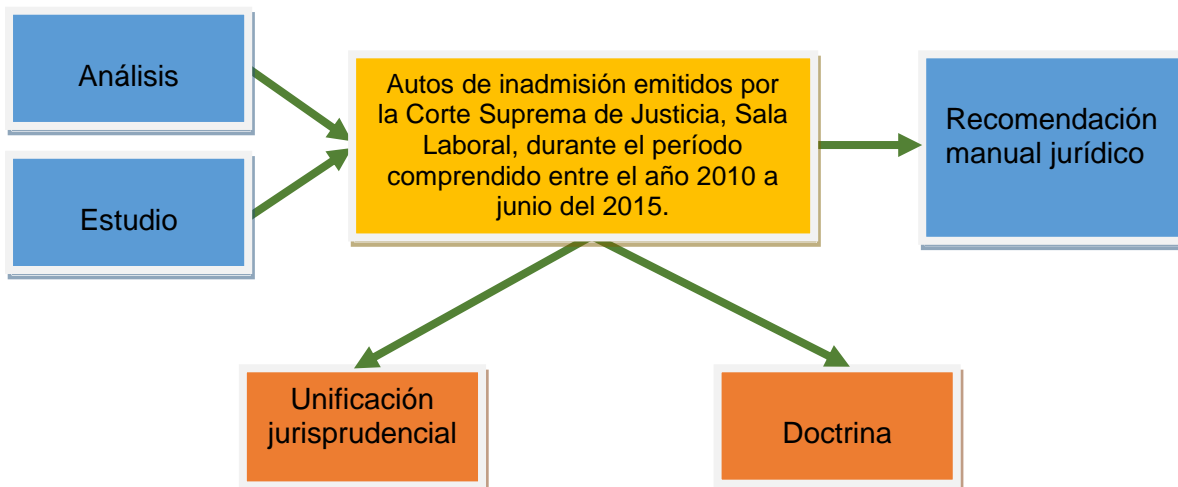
Análisis

Estudio

Autos de inadmisión emitidos por la Corte Suprema de Justicia, Sala Laboral, durante el período comprendido entre el año 2010 a junio del 2015.

Recomendación manual jurídico

Unificación jurisprudencial

Doctrina